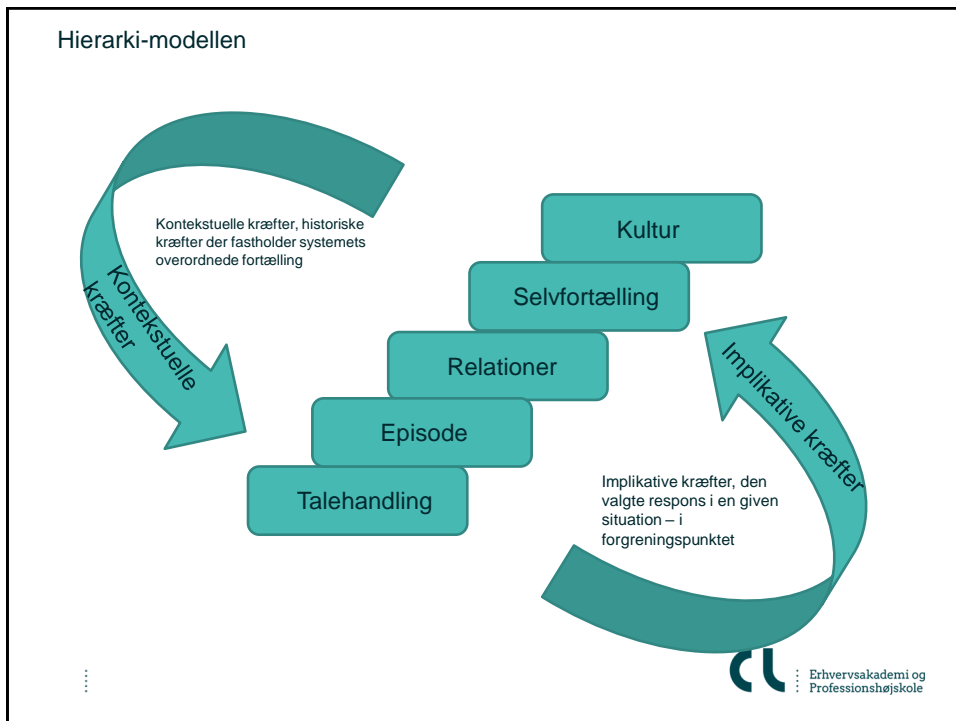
Hierarki-modellen

Kontekstuelle kræfter, historiske kræfter der fastholder systemets overordnede fortælling

Kontekstuelle kræfter

Kultur

Selvfortælling

Relationer

Episode

Talehandling

Implikative kræfter

Implikative kræfter, den valgte respons i en given situation – i forgreningspunktet

cl

Erhvervsakademi og Professionshøjskole